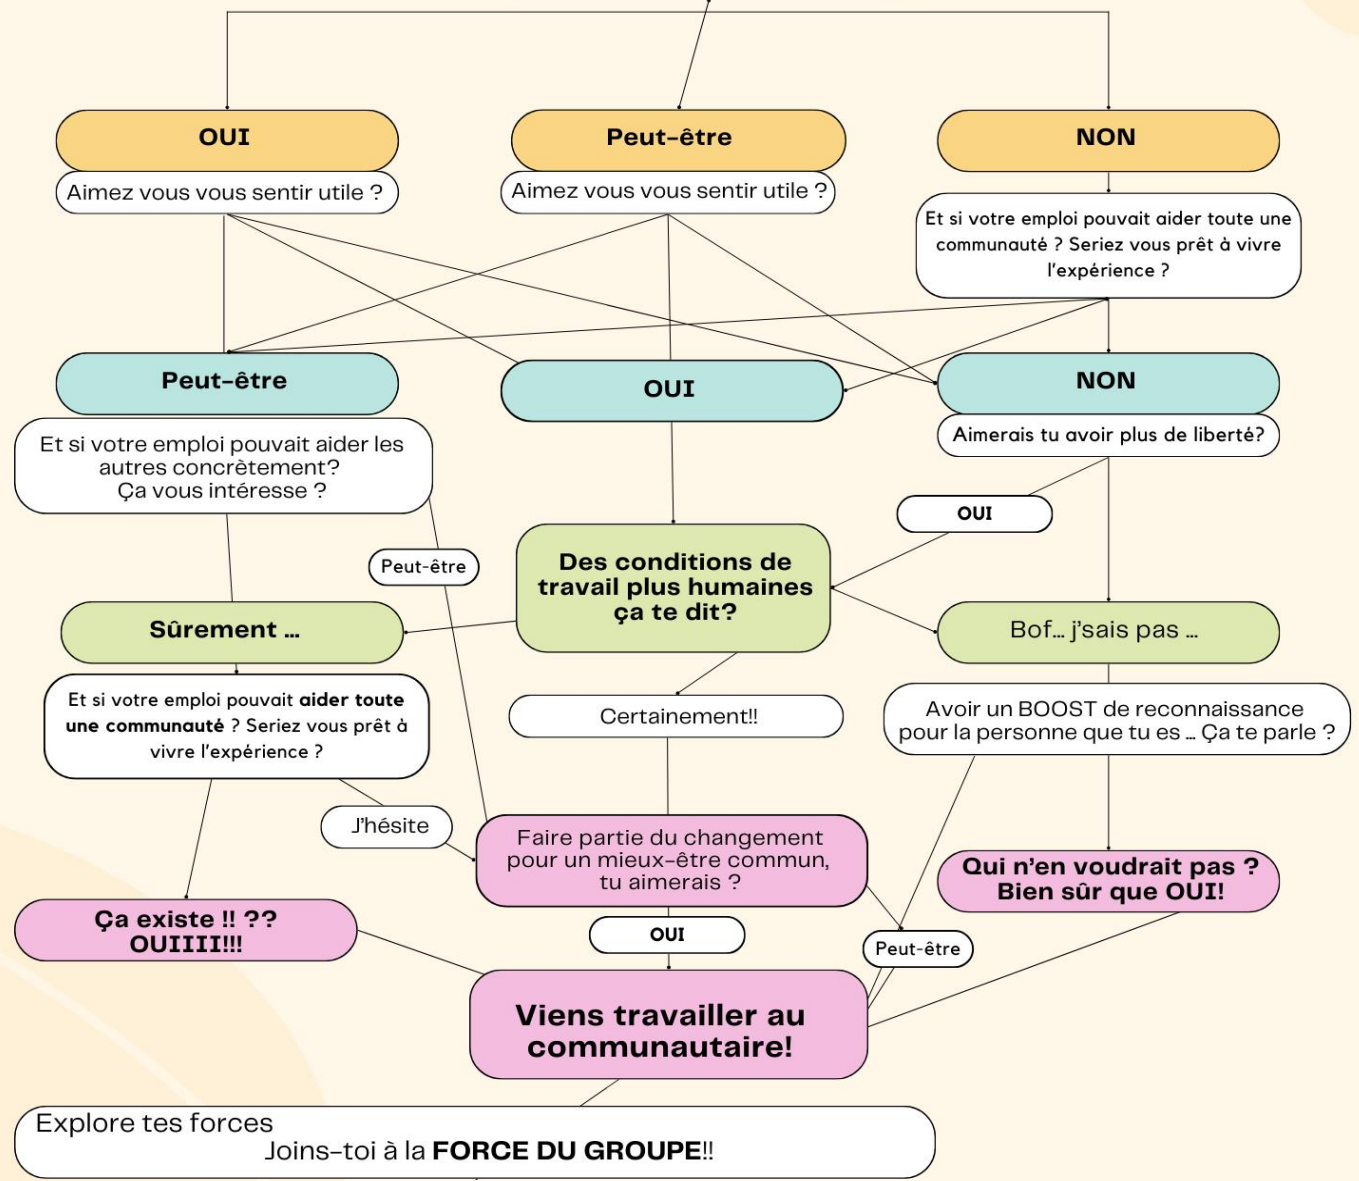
OUI

Aimez vous vous sentir utile ?

Peut-être

Aimez vous vous sentir utile ?

NON

Et si votre emploi pouvait aider toute une communauté ? Seriez vous prêt à vivre l'expérience ?

Peut-être

Et si votre emploi pouvait aider les autres concrètement? Ça vous intéresse ?

OUI

NON

Aimerais tu avoir plus de liberté?

OUI

Peut-être

Des conditions de travail plus humaines ça te dit?

Sûrement ...

Bof... j'sais pas ...

Et si votre emploi pouvait **aider toute une communauté** ? Seriez vous prêt à vivre l'expérience ?

Certainement!!

Avoir un BOOST de reconnaissance pour la personne que tu es ... Ça te parle ?

J'hésite

Faire partie du changement pour un mieux-être commun, tu aimerais ?

Qui n'en voudrait pas ? Bien sûr que OUI!

Ça existe !! ?? OUIIII!!!

OUI

Peut-être

Viens travailler au communautaire!

Explore tes forces
Joins-toi à la **FORCE DU GROUPE**!!